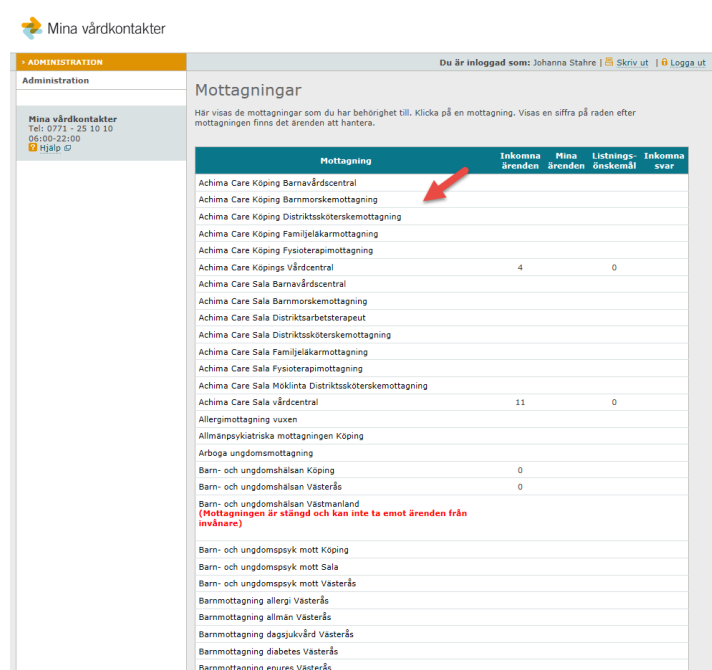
Mina vårdkontakter

› ADMINISTRATION

Administration

Mina vårdkontakter
Tel: 0771 - 25 10 10
06:00-22:00
Hjälp

Du är inloggad som: Johanna Stahre | Skriv ut | Logga ut

Mottagningar

Här visas de mottagningar som du har behörighet till. Klicka på en mottagning. Visas en siffra på raden efter mottagningen finns det ärenden att hantera.

| Mottagning | Inkomna ärenden | Mina ärenden | Listnings-önskemål | Inkomna svar |
|---|---|---|---|---|
| Achima Care Köping Barnavårdscentral | | | | |
| Achima Care Köping Barnmorskemottagning | | | | |
| Achima Care Köping Distriktssköterskemottagning | | | | |
| Achima Care Köping Familjeläkarmottagning | | | | |
| Achima Care Köping Fysioterapimottagning | | | | |
| Achima Care Köpings Vårdcentral | 4 | | 0 | |
| Achima Care Sala Barnavårdscentral | | | | |
| Achima Care Sala Barnmorskemottagning | | | | |
| Achima Care Sala Distriktsarbetsterapeut | | | | |
| Achima Care Sala Distriktssköterskemottagning | | | | |
| Achima Care Sala Familjeläkarmottagning | | | | |
| Achima Care Sala Fysioterapimottagning | | | | |
| Achima Care Sala Möklinta Distriktssköterskemottagning | | | | |
| Achima Care Sala vårdcentral | 11 | | 0 | |
| Allergimottagning vuxen | | | | |
| Allmänpsykiatriska mottagningen Köping | | | | |
| Arboga ungdomsmottagning | | | | |
| Barn- och ungdomshälsan Köping | 0 | | | |
| Barn- och ungdomshälsan Västerås | 0 | | | |
| Barn- och ungdomshälsan Västmanland (Mottagningen är stängd och kan inte ta emot ärenden från invånare) | | | | |
| Barn- och ungdomspsyk mott Köping | | | | |
| Barn- och ungdomspsyk mott Sala | | | | |
| Barn- och ungdomspsyk mott Västerås | | | | |
| Barnmottagning allergi Västerås | | | | |
| Barnmottagning allmän Västerås | | | | |
| Barnmottagning dagsjukvård Västerås | | | | |
| Barnmottagning diabetes Västerås | | | | |
| Barnmottagning enures Västerås | | | | |